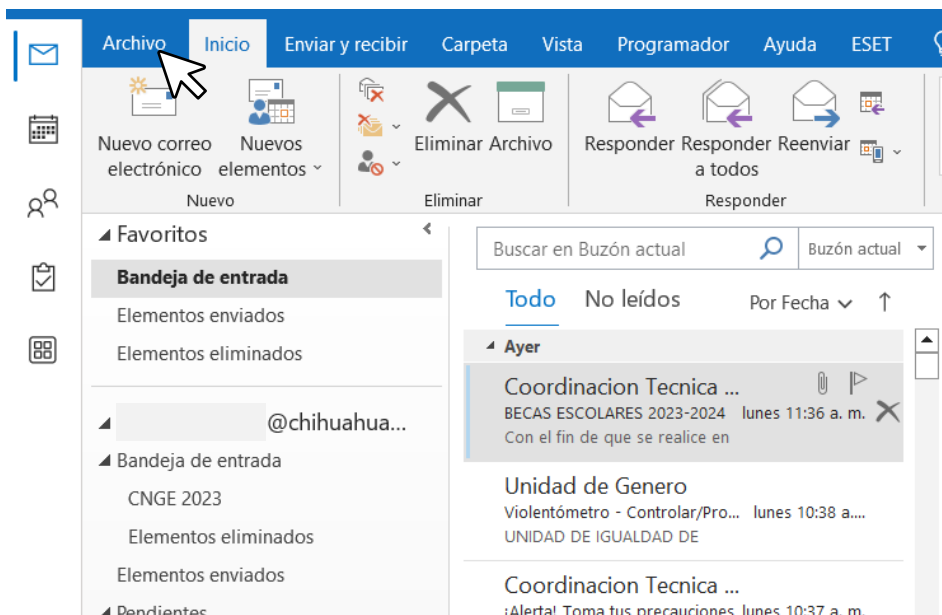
Archivo Inicio Enviar y recibir Carpeta Vista Programador Ayuda ESET

Nuevo correo electrónico
Nuevos elementos
Nuevo

Eliminar Archivo
Eliminar

Responder Responder a todos Reenviar
Responder

Favoritos
Bandeja de entrada
Elementos enviados
Elementos eliminados

@chihuahua...
Bandeja de entrada
CNGE 2023
Elementos eliminados
Elementos enviados
Pendientes

Buscar en Buzón actual
Buzón actual

Todo No leídos Por Fecha

Ayer

Coordinacion Tecnica ...
BECAS ESCOLARES 2023-2024 lunes 11:36 a. m.
Con el fin de que se realice en

Unidad de Genero
Violentómetro - Controlar/Pro... lunes 10:38 a....
UNIDAD DE IGUALDAD DE

Coordinacion Tecnica ...
¡Alerta! Toma tus precauciones lunes 10:37 a. m.